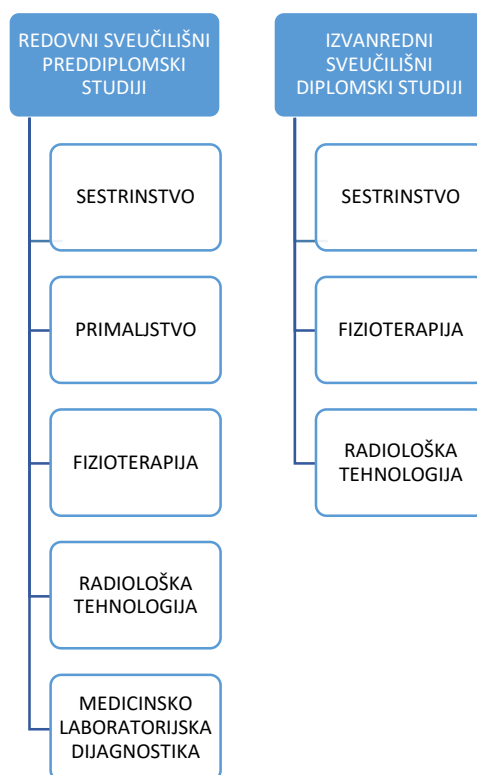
REDOVNI SVEUČILIŠNI PREDDIPLOMSKI STUDIJI

SESTRINSTVO

PRIMALJSTVO

FIZIOTERAPIJA

RADIOLOŠKA TEHNOLOGIJA

MEDICINSKO LABORATORIJSKA DIJAGNOSTIKA

IZVANREDNI SVEUČILIŠNI DIPLOMSKI STUDIJI

SESTRINSTVO

FIZIOTERAPIJA

RADIOLOŠKA TEHNOLOGIJA